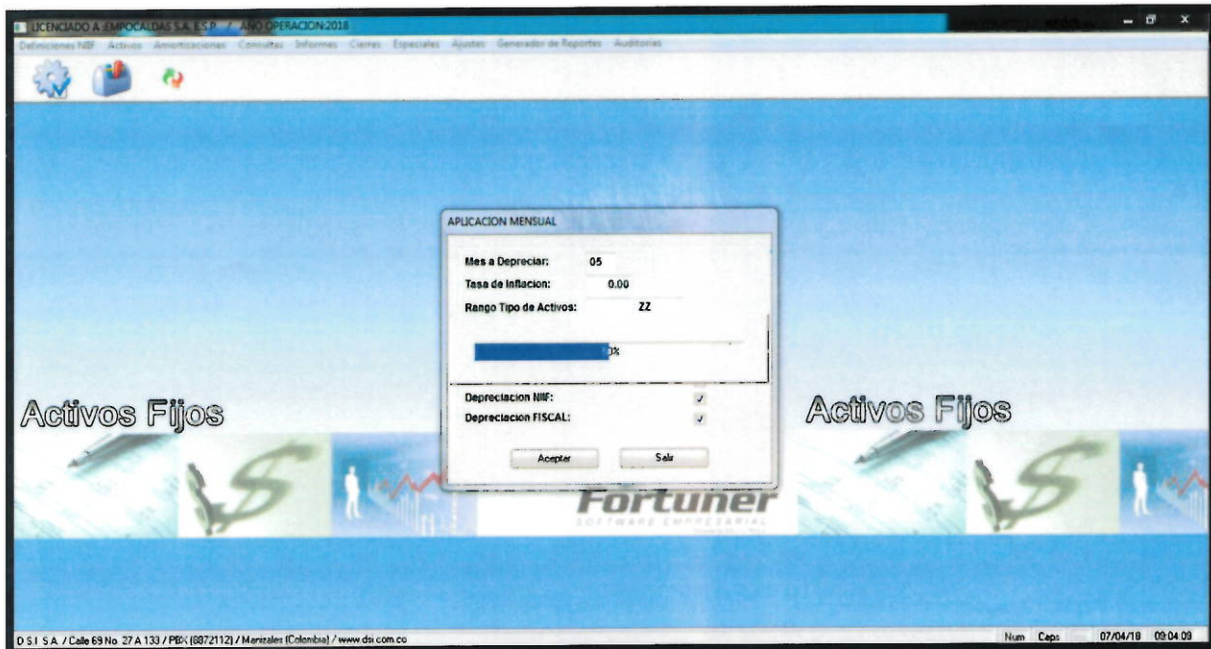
LICENCIADO A EMPOCALDAS S.A. E.S.P. / AÑO OPERACION 2018

Definiciones NIIF Activos Amortizaciones Consultas Informes Cierres Especiales Ajustes Generador de Reportes Auditorias

APLICACION MENSUAL

Mes a Depreciar: 05

Tasa de Inflacion: 0.00

Rango Tipo de Activos: ZZ

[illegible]%

Depreciacion NIIF: ✓

Depreciacion FISCAL: ✓

Aceptar Salir

Activos Fijos

Activos Fijos

Fortuner
SOFTWARE EMPRESARIAL

D.S.I. S.A. / Calle 69 No. 27 A 133 / PBX (8872112) / Manizales (Colombia) / www.dsi.com.co

Num Caps 07/04/18 09:04:09